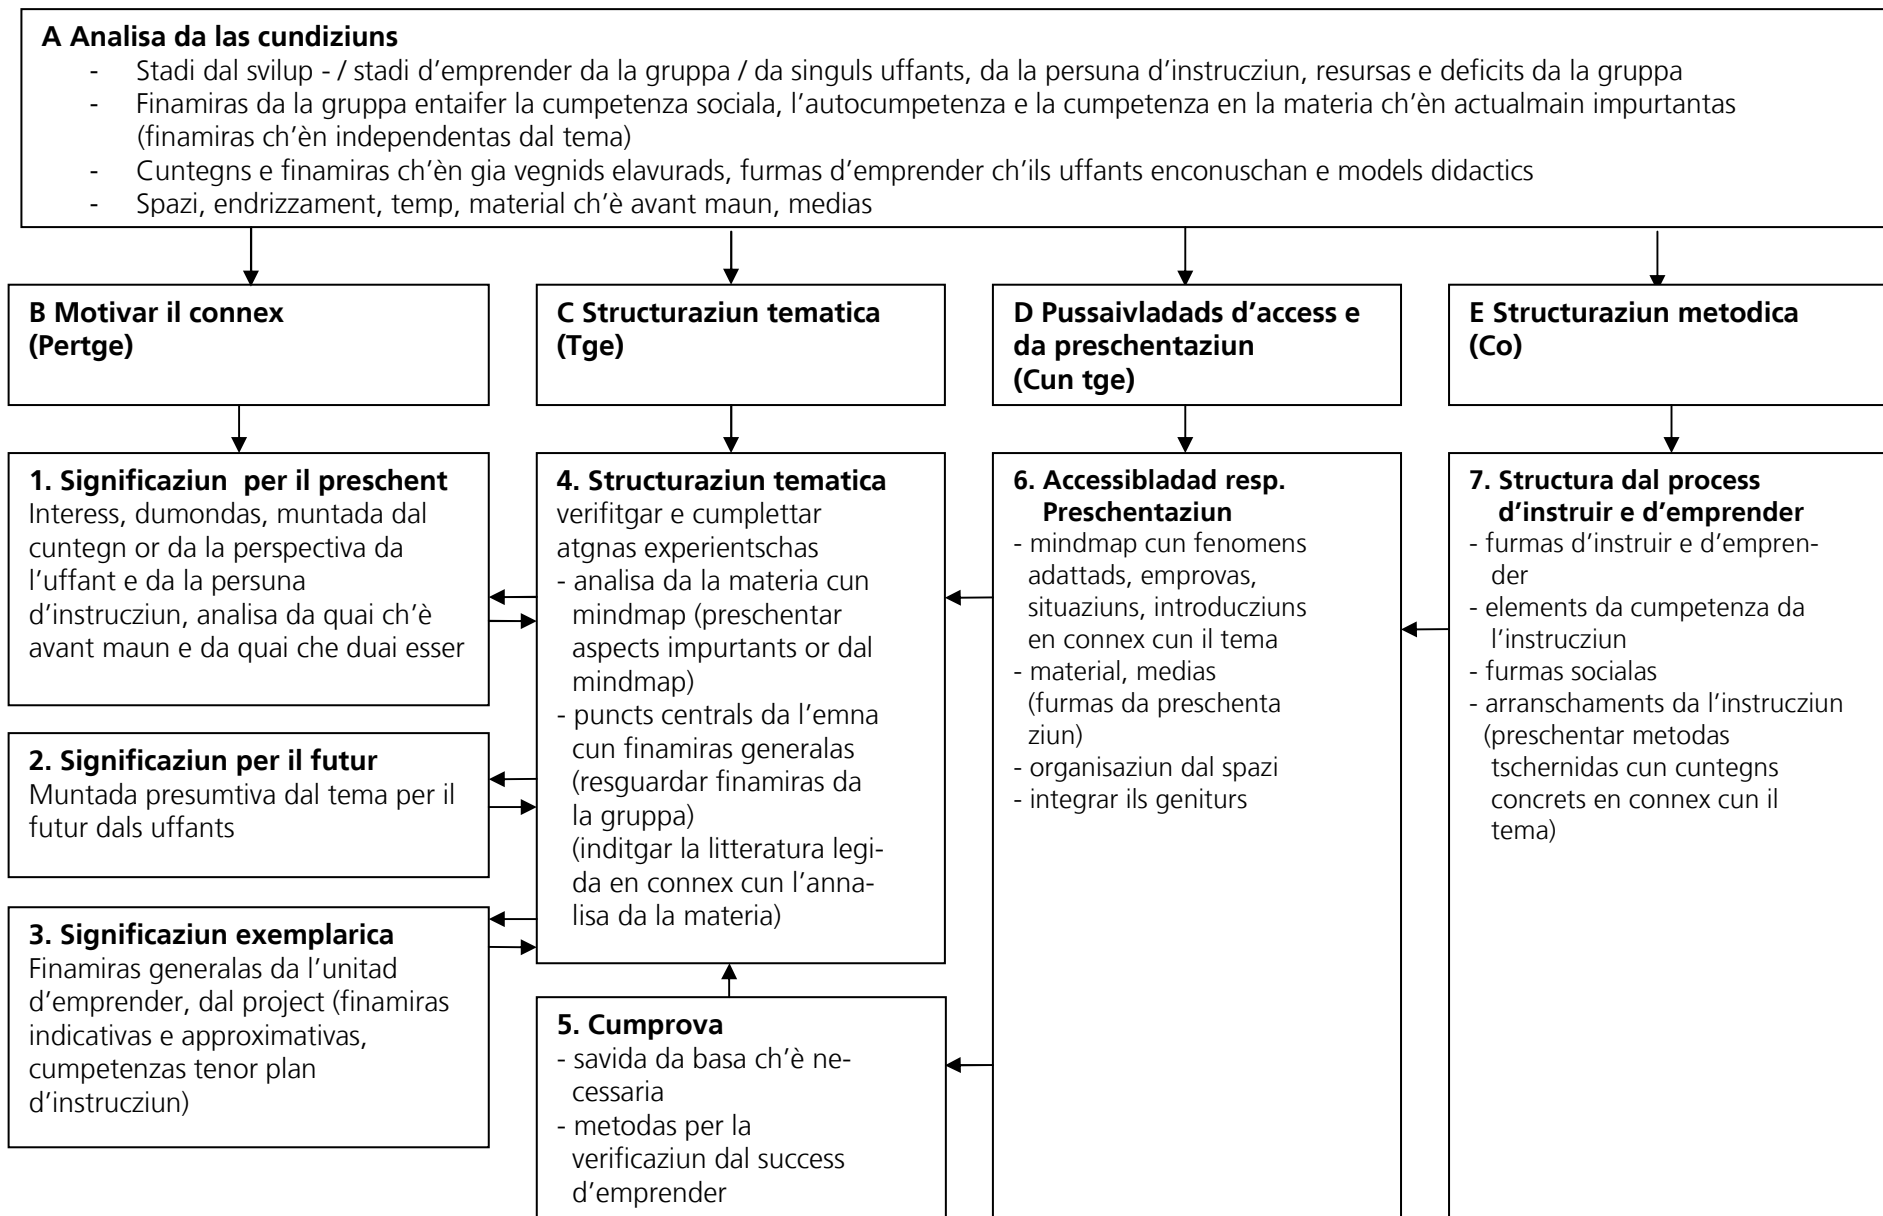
A Analisa da las cundiziuns
- Stadi dal svilup - / stadi d'emprender da la gruppa / da singuls uffants, da la persuna d'instrucziun, resursas e deficits da la gruppa
- Finamiras da la gruppa entaifer la cumpetenza sociala, l'autocumpetenza e la cumpetenza en la materia ch'èn actualmain impurtantas (finamiras ch'èn independentas dal tema)
- Cuntegns e finamiras ch'èn gia vegnids elavurads, furmas d'emprender ch'ils uffants enconuschan e models didactics
- Spazi, endrizzament, temp, material ch'è avant maun, medias

B Motivar il connex (Pertge)

C Structuraziun tematica (Tge)

D Pussaivladads d'access e da preschentaziun (Cun tge)

E Structuraziun metodica (Co)

1. Significaziun per il preschent
Interess, dumondas, muntada dal cuntegn or da la perspectiva da l'uffant e da la persuna d'instrucziun, analisa da quai ch'è avant maun e da quai che duai esser

2. Significaziun per il futur
Muntada presumtiva dal tema per il futur dals uffants

3. Significaziun exemplarica
Finamiras generalas da l'unitad d'emprender, dal project (finamiras indicativas e approximativas, cumpetenzas tenor plan d'instrucziun)

4. Structuraziun tematica
verifitgar e cumplettar atgnas experientschas
- analisa da la materia cun mindmap (preschentar aspects impurtants or dal mindmap)
- puncts centrals da l'emna cun finamiras generalas (resguardar finamiras da la gruppa)
(inditgar la litteratura legida en connex cun l'annalisa da la materia)

5. Cumprova
- savida da basa ch'è necessaria
- metodas per la verificaziun dal success d'emprender

6. Accessibladad resp. Preschentaziun
- mindmap cun fenomens adattads, emprovas, situaziuns, introducziuns en connex cun il tema
- material, medias (furmas da preschentaziun)
- organisaziun dal spazi
- integrar ils genitурs

7. Structura dal process d'instruir e d'emprender
- furmas d'instruir e d'emprender
- elements da cumpetenza da l'instrucziun
- furmas socialas
- arranschaments da l'instrucziun (preschentar metodas tschernidas cun cuntegns concrets en connex cun il tema)